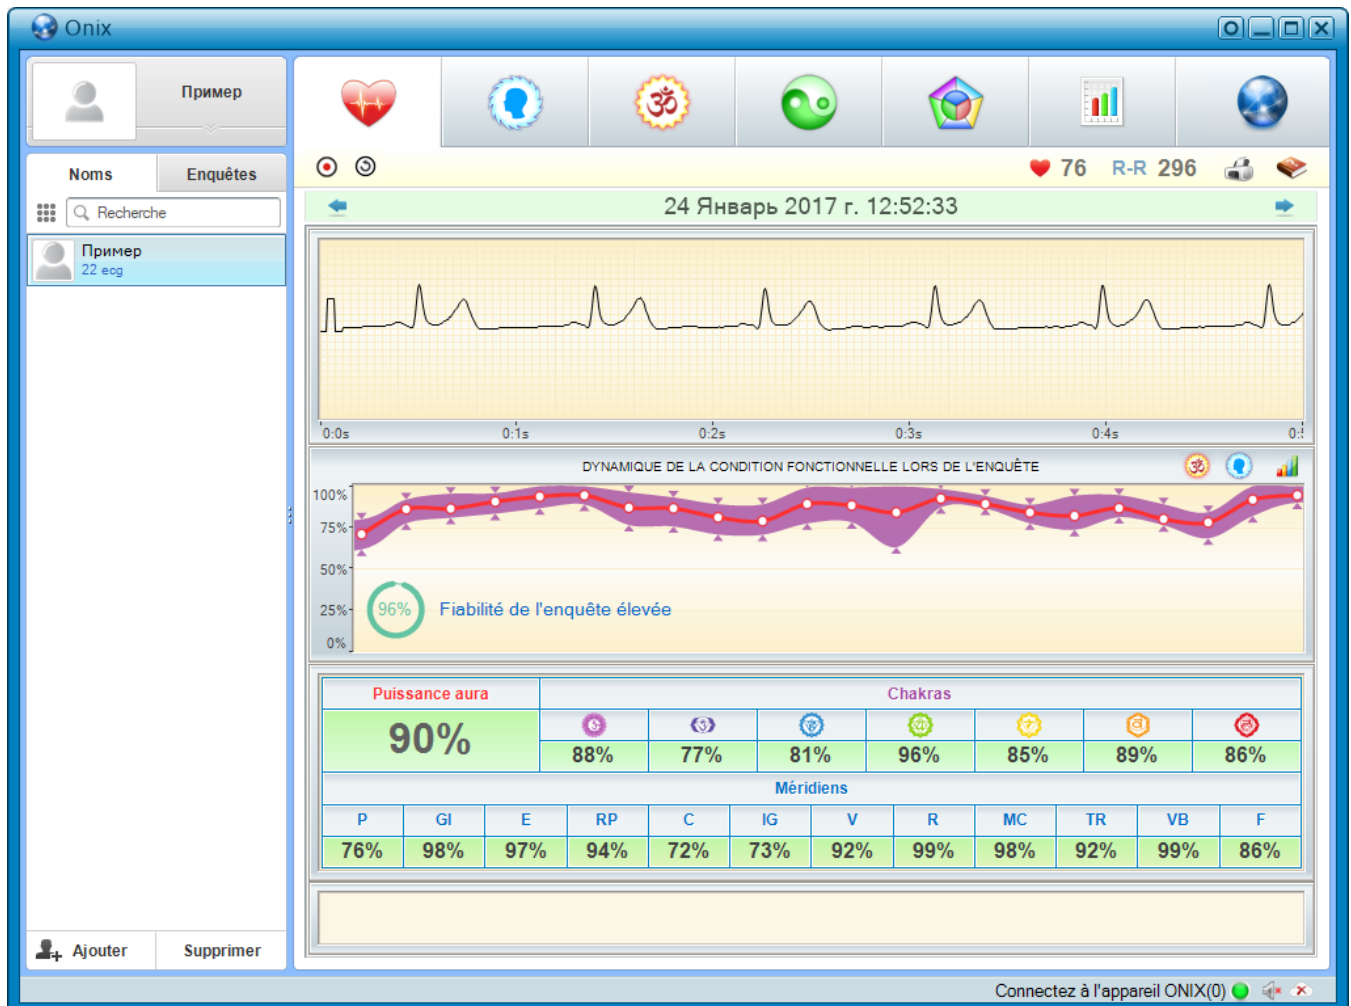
Onix

Пример

Noms | Enquêtes

Recherche

Пример
22 eog

76 R-R 296

24 Январь 2017 г. 12:52:33

0:0s 0:1s 0:2s 0:3s 0:4s 0:

DYNAMIQUE DE LA CONDITION FONCTIONNELLE LORS DE L'ENQUÊTE

100%
75%
50%
25%
0%

96% Fiabilité de l'enquête élevée

| Puissance aura | Chakras | | | | | | |
|---|---|---|---|---|---|---|---|
| 90% | 88% | 77% | 81% | 96% | 85% | 89% | 86% |

Méridiens

| P | GI | E | RP | C | IG | V | R | MC | TR | VB | F |
|---|---|---|---|---|---|---|---|---|---|---|---|
| 76% | 98% | 97% | 94% | 72% | 73% | 92% | 99% | 98% | 92% | 99% | 86% |

Ajouter | Supprimer

Connectez à l'appareil ONIX(0)